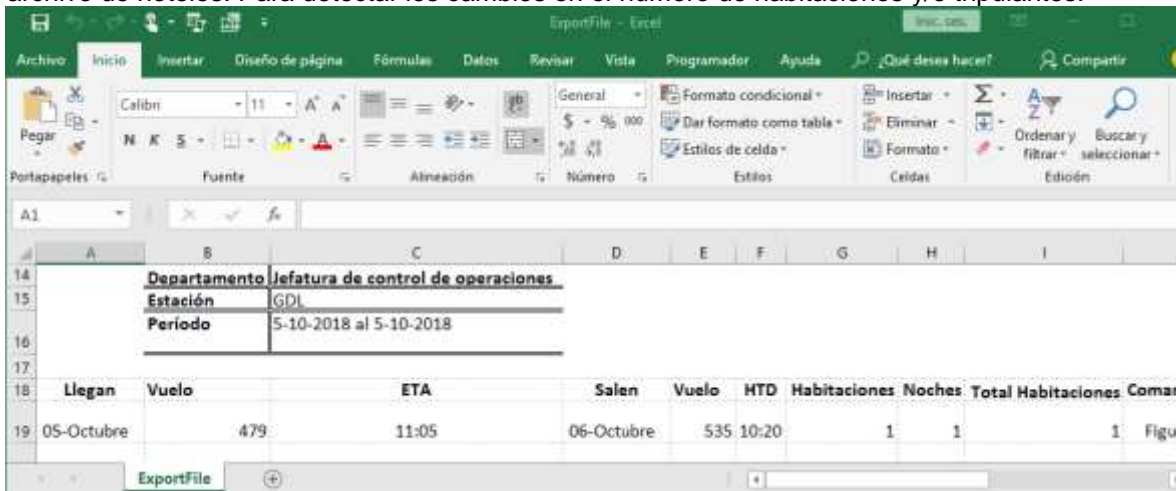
archivo de hoteles. Para detectar los cambios en el número de habitaciones y/o tripulantes.

ExportFile - Excel

Iniciar ses.

Archivo Inicio Insertar Diseño de página Fórmulas Datos Revisar Vista Programador Ayuda ¿Qué desea hacer? Compartir

Pegar
Portapapeles

Calibri 11 A A
N K S
Fuente

Alineación

General
$ % 000
Número

Formato condicional
Dar formato como tabla
Estilos de celda
Estilos

Insertar
Eliminar
Formato
Celdas

Ordenar y filtrar
Buscar y seleccionar
Edición

A1 fx

| | A | B | C | D | E | F | G | H | I | |
|---|---|---|---|---|---|---|---|---|---|---|
| 14 | | Departamento | Jefatura de control de operaciones | | | | | | | |
| 15 | | Estación | GDL | | | | | | | |
| 16 | | Período | 5-10-2018 al 5-10-2018 | | | | | | | |
| 17 | | | | | | | | | | |
| 18 | Llegan | Vuelo | ETA | Salen | Vuelo | HTD | Habitaciones | Noches | Total Habitaciones | Coma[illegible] |
| 19 | 05-Octubre | 479 | 11:05 | 06-Octubre | 535 | 10:20 | 1 | 1 | 1 | Figu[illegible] |

ExportFile